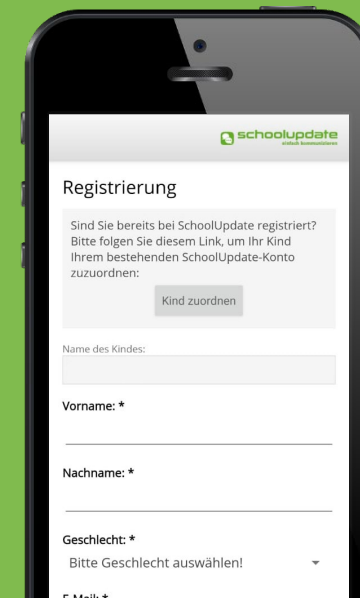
schoolupdate
einfach kommunizieren

Registrierung

Sind Sie bereits bei SchoolUpdate registriert? Bitte folgen Sie diesem Link, um Ihr Kind Ihrem bestehenden SchoolUpdate-Konto zuzuordnen:

Kind zuordnen

Name des Kindes:

Vorname: *

Nachname: *

Geschlecht: *
Bitte Geschlecht auswählen!

E-Mail: *